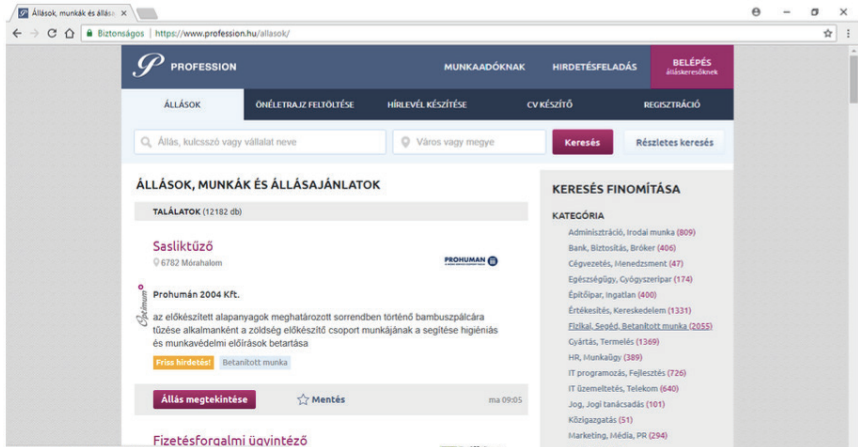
Állások, munkák és állása ×

Biztonságos | https://www.profession.hu/allasok/

PROFESSION

MUNKAADÓKNAK

HIRDETÉSFELADÁS

BELÉPÉS
álláskeresőknek

ÁLLÁSOK

ÖNÉLETRAJZ FELTÖLTÉSE

HÍRLEVÉL KÉSZÍTÉSE

CV KÉSZÍTŐ

REGISZTRÁCIÓ

Állás, kulcsszó vagy vállalat neve

Város vagy megye

Keresés

Részletes keresés

ÁLLÁSOK, MUNKÁK ÉS ÁLLÁSAJÁNLATOK

TALÁLATOK (12182 db)

Sasliktűző

6782 Mórahalom

PROHUMAN

Optimum

Prohumán 2004 Kft.

az előkészített alapanyagok meghatározott sorrendben történő bambuszpálcára tűzése alkalmanként a zöldség előkészítő csoport munkájának a segítése higiéniás és munkavédelmi előírások betartása

Friss hirdetés!

Betanított munka

Állás megtekintése

Mentés

ma 09:05

Fizetésforgalmi ügyintéző

KERESÉS FINOMÍTÁSA

KATEGÓRIA

Adminisztráció, Irodai munka (809)

Bank, Biztosítás, Bróker (406)

Cégvezetés, Menedzsment (47)

Egészségügy, Gyógyszeripar (174)

Építőipar, Ingatlan (400)

Értékesítés, Kereskedelem (1331)

Fizikai, Segéd, Betanított munka (2055)

Gyártás, Termelés (1369)

HR, Munkaügy (389)

IT programozás, Fejlesztés (726)

IT üzemeltetés, Telekom (640)

Jog, Jogi tanácsadás (101)

Közigazgatás (51)

Marketing, Média, PR (294)